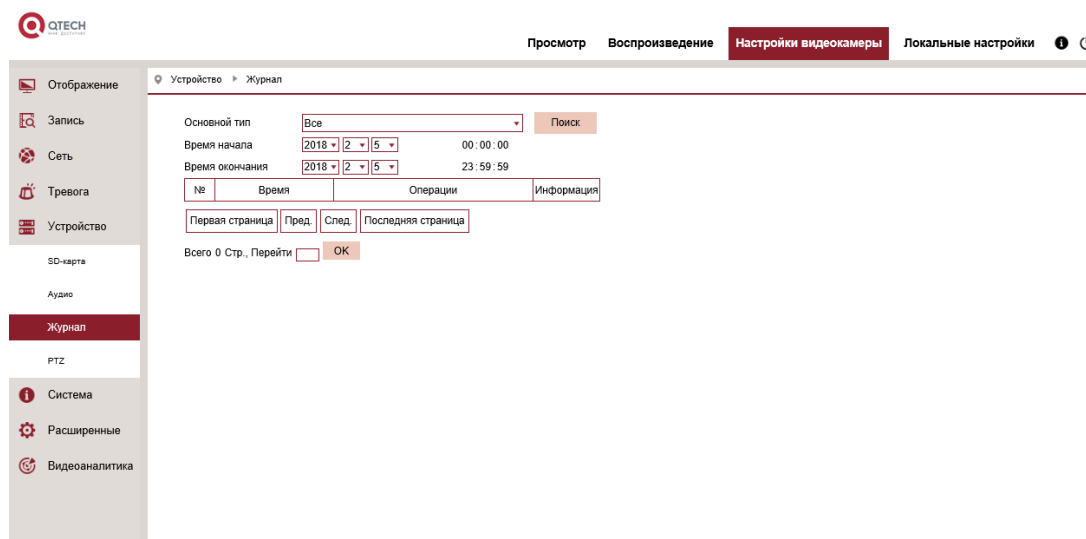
QTECH

Просмотр Воспроизведение Настройки видеокамеры Локальные настройки

Отображение
Запись
Сеть
Тревога
Устройство
SD-карта
Аудио
Журнал
PTZ
Система
Расширенные
Видеоаналитика

Устройство ▸ Журнал

Основной тип Все Поиск
Время начала 2018 2 5 00 : 00 : 00
Время окончания 2018 2 5 23 : 59 : 59

| № | Время | Операции | Информация |
|---|---|---|---|

Первая страница Пред. След. Последняя страница

Всего 0 Стр., Перейти OK